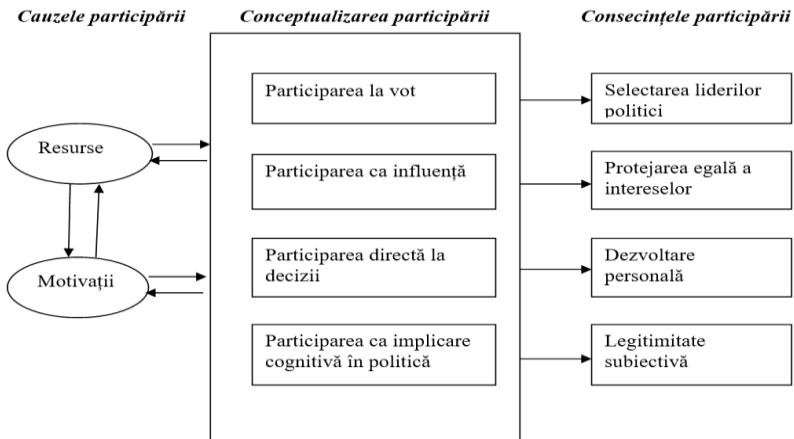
Cauzele participării

Conceptualizarea participării

Consecințele participării

Resurse

Motivații

Participarea la vot

Participarea ca influență

Participarea directă la decizii

Participarea ca implicare cognitivă în politică

Selectarea liderilor politici

Protejarea egală a intereselor

Dezvoltare personală

Legitimitate subiectivă